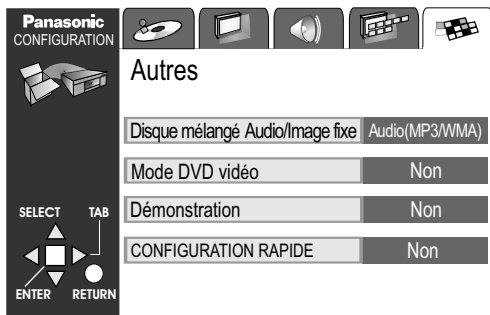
Panasonic
CONFIGURATION

Autres

| Disque mélangé Audio/Image fixe | Audio(MP3/WMA) |
|---|---|
| Mode DVD vidéo | Non |
| Démonstration | Non |
| CONFIGURATION RAPIDE | Non |

SELECT
TAB
ENTER
RETURN